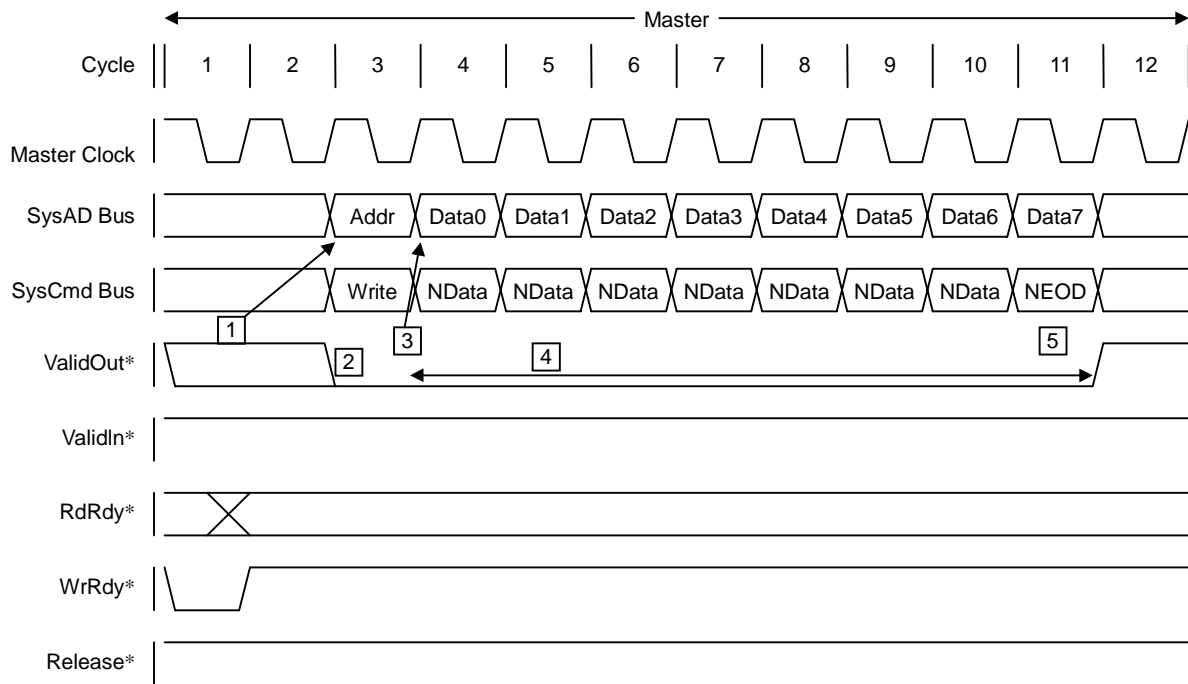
Master

| Cycle | 1 | 2 | 3 | 4 | 5 | 6 | 7 | 8 | 9 | 10 | 11 | 12 |
|---|---|---|---|---|---|---|---|---|---|---|---|---|

Master Clock

SysAD Bus | Addr | Data0 | Data1 | Data2 | Data3 | Data4 | Data5 | Data6 | Data7

SysCmd Bus | Write | NData | NData | NData | NData | NData | NData | NData | NEOD

1 2 3 4 5

ValidOut*

ValidIn*

RdRdy*

WrRdy*

Release*